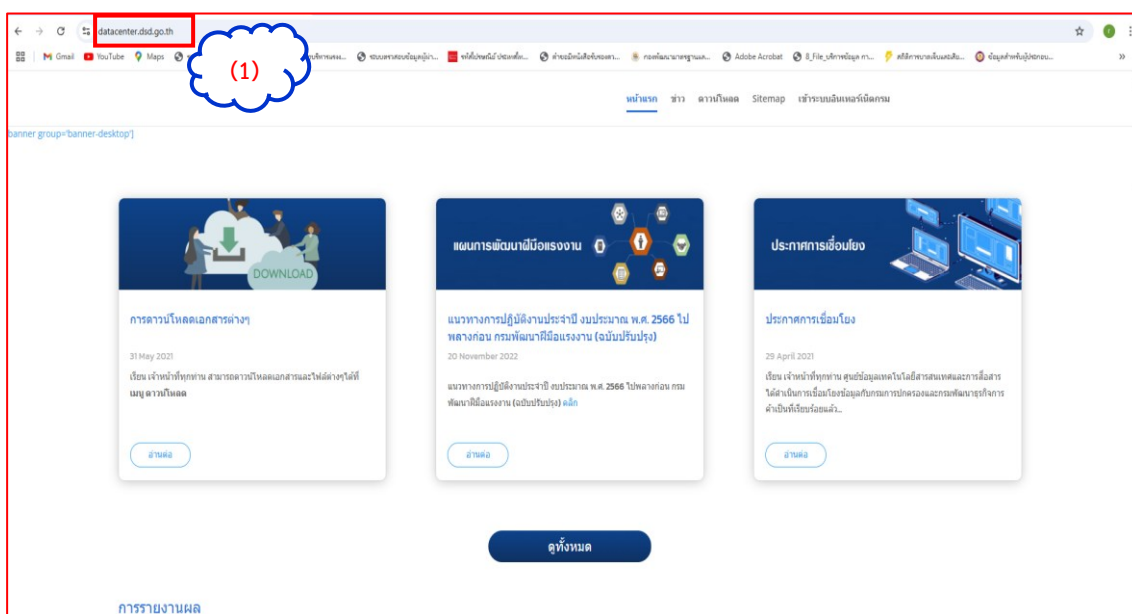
datacenter.dsd.go.th

(1)

Gmail YouTube Maps Adobe Acrobat

หน้าแรก ข่าว ดาวน์โหลด Sitemap เข้าระบบอินเทอร์เน็ตกรม

banner group='banner-desktop']

DOWNLOAD

การดาวน์โหลดเอกสารต่างๆ

31 May 2021

เรียน เจ้าหน้าที่ทุกท่าน สามารถดาวน์โหลดเอกสารและไฟล์ต่างๆได้ที่ เมนู ดาวน์โหลด

อ่านต่อ

แผนการพัฒนาฝีมือแรงงาน

แนวทางการปฏิบัติงานประจำปี งบประมาณ พ.ศ. 2566 ไปพลางก่อน กรมพัฒนาฝีมือแรงงาน (ฉบับปรับปรุง)

20 November 2022

แนวทางการปฏิบัติงานประจำปี งบประมาณ พ.ศ. 2566 ไปพลางก่อน กรมพัฒนาฝีมือแรงงาน (ฉบับปรับปรุง) คลิก

อ่านต่อ

ประกาศการเชื่อมโยง

ประกาศการเชื่อมโยง

29 April 2021

เรียน เจ้าหน้าที่ทุกท่าน ศูนย์ข้อมูลเทคโนโลยีสารสนเทศและการสื่อสาร ได้ดำเนินการเชื่อมโยงข้อมูลกับกรมการปกครองและกรมพัฒนาธุรกิจการค้าเป็นที่เรียบร้อยแล้ว...

อ่านต่อ

ดูทั้งหมด

การรายงานผล